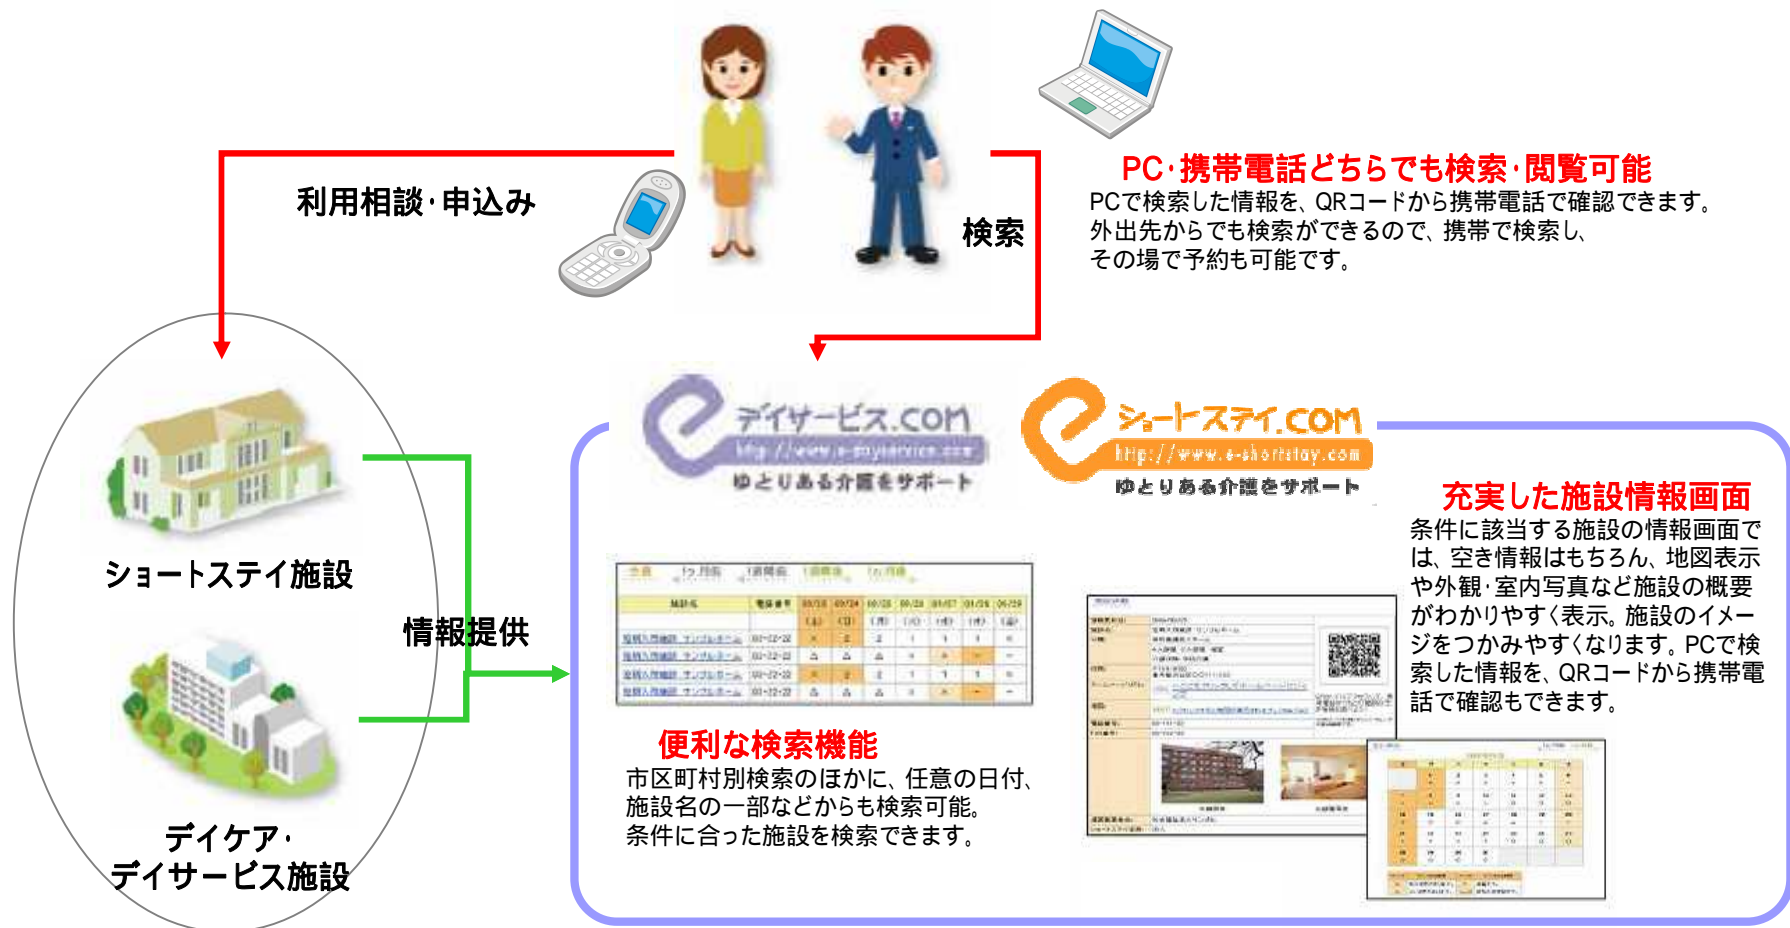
利用相談・申込み

検索

PC・携帯電話どちらでも検索・閲覧可能
PCで検索した情報を、QRコードから携帯電話で確認できます。外出先からでも検索ができるので、携帯で検索し、その場で予約も可能です。

デイサービス.COM
http://www.e-dayservice.com
ゆとりある介護をサポート

ショートステイ.COM
http://www.e-shortstay.com
ゆとりある介護をサポート

充実した施設情報画面
条件に該当する施設の情報画面では、空き情報はもちろん、地図表示や外観・室内写真など施設の概要がわかりやすく表示。施設のイメージをつかみやすくなります。PCで検索した情報を、QRコードから携帯電話で確認もできます。

ショートステイ施設

情報提供

便利な検索機能
市区町村別検索のほかに、任意の日付、施設名の一部などからも検索可能。条件に合った施設を検索できます。

デイケア・
デイサービス施設